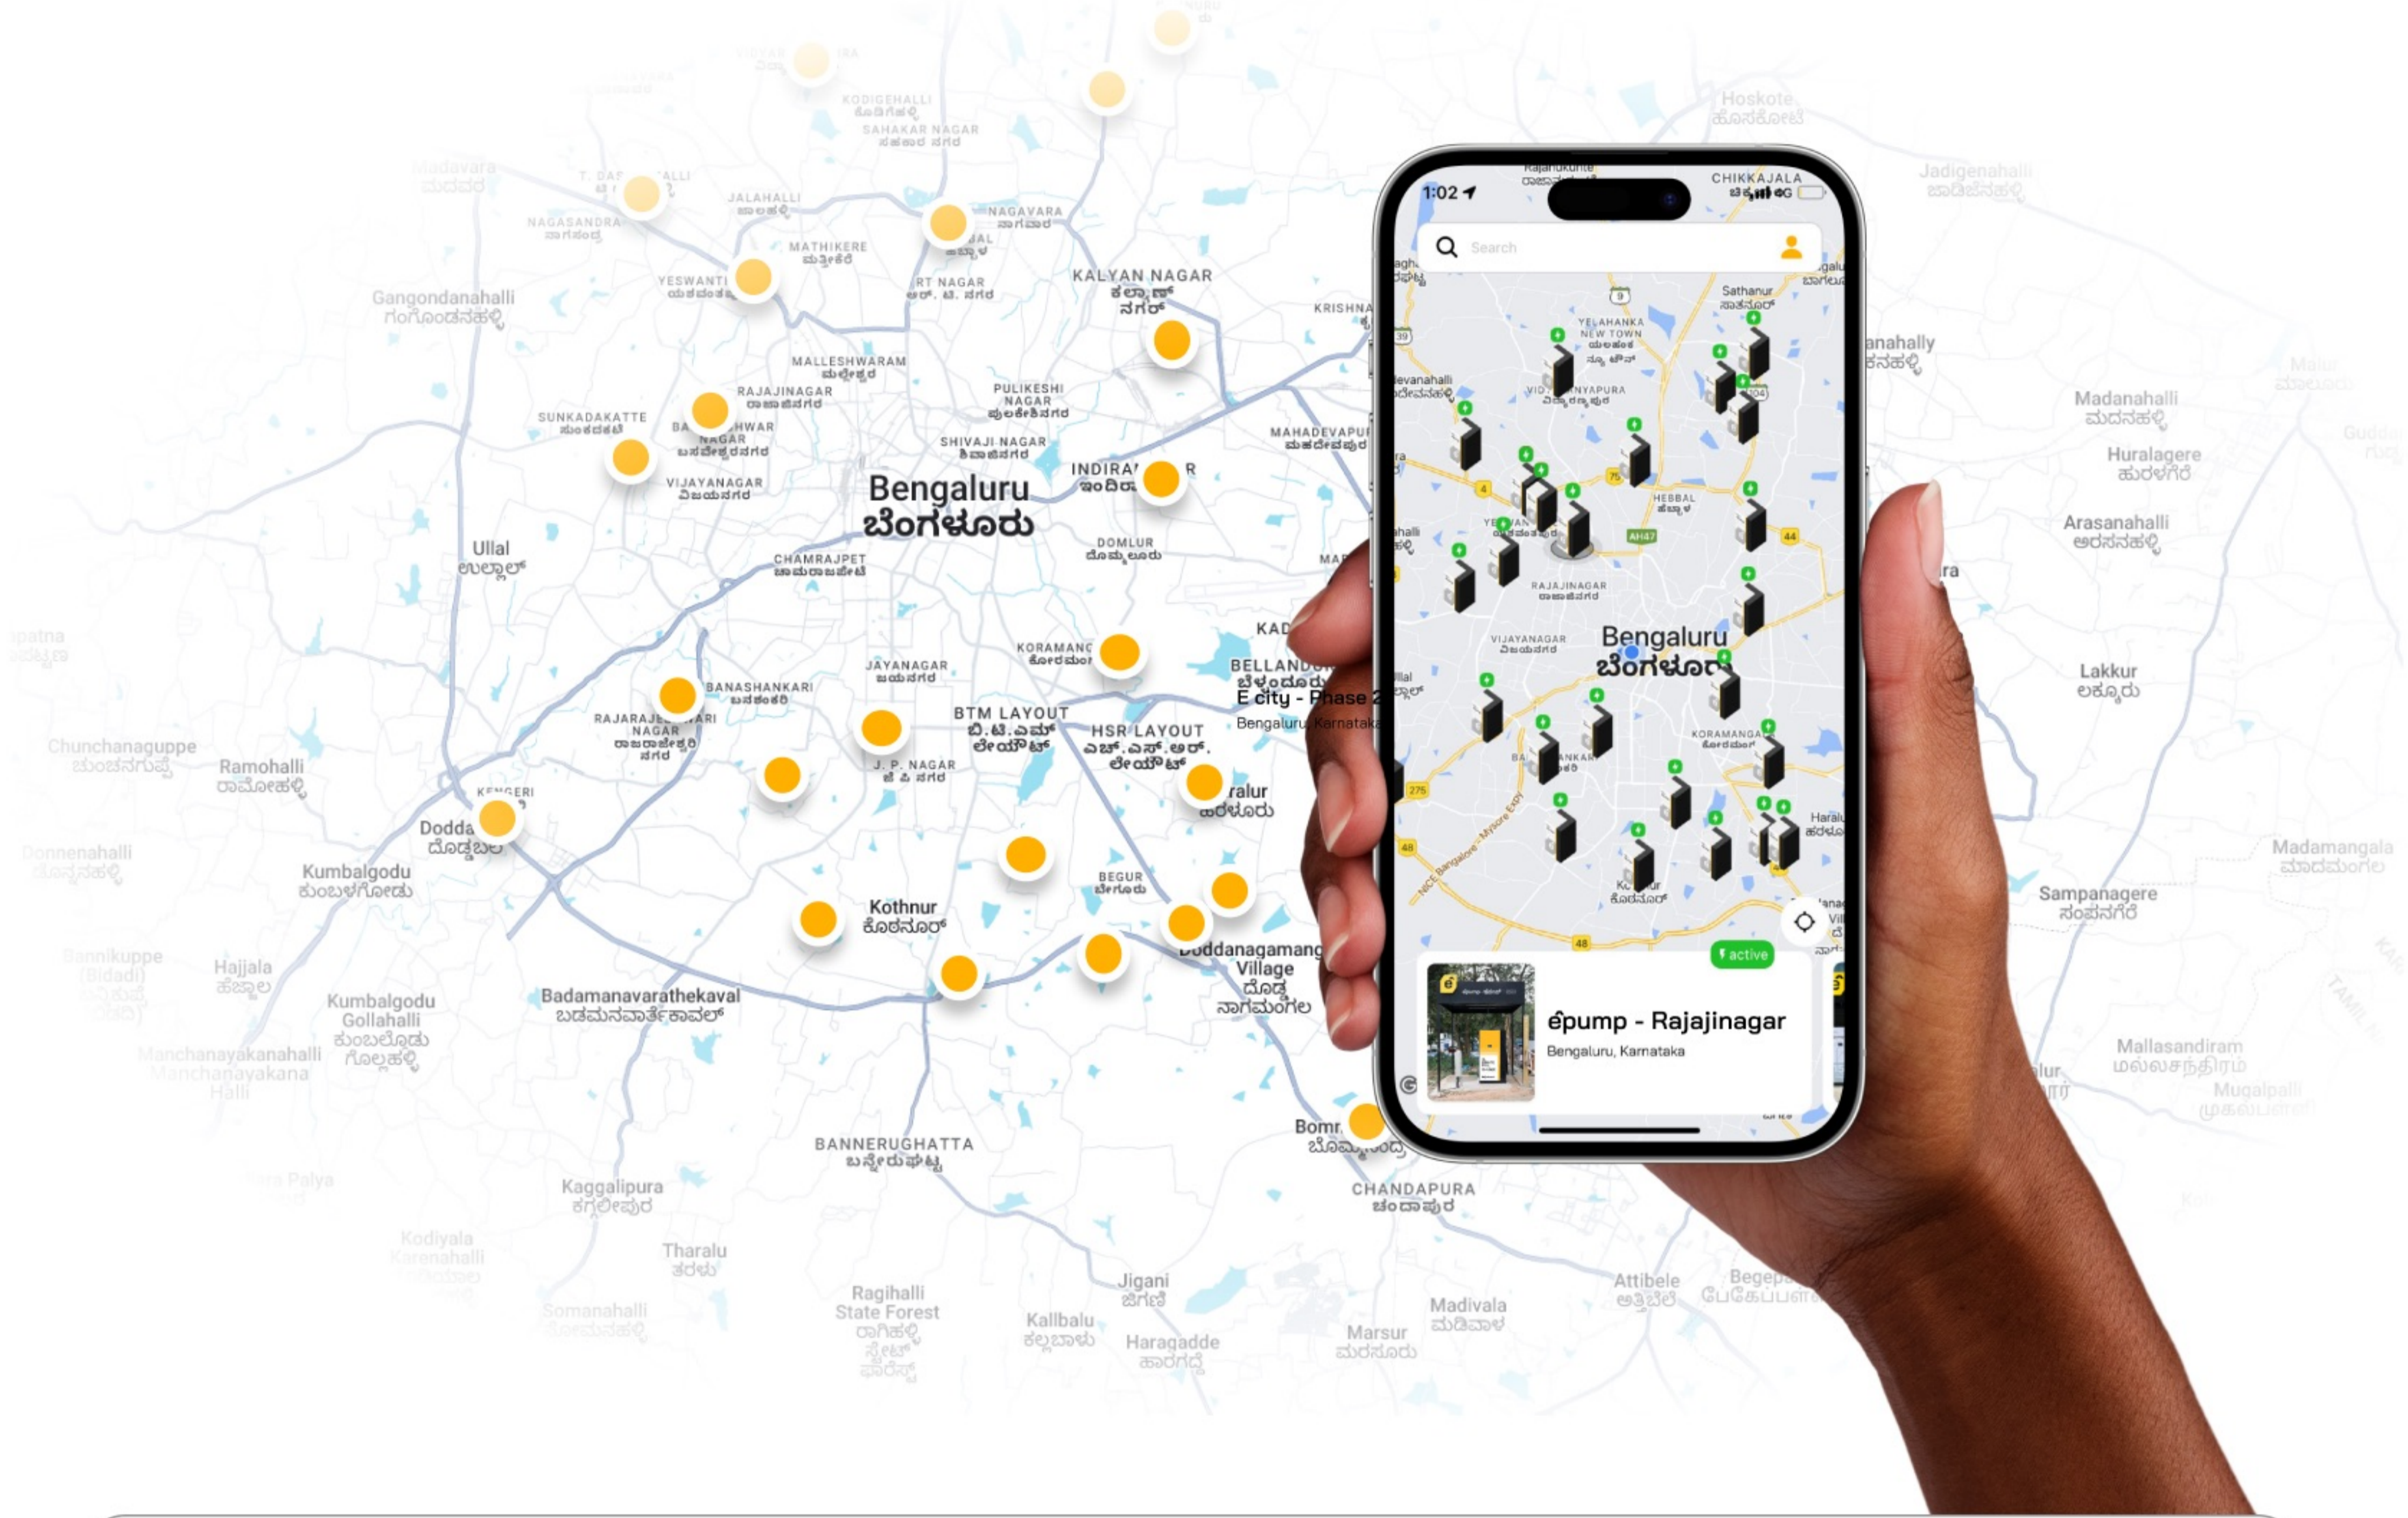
1:02

Search

Bengaluru
ಬೆಂಗಳೂರು

active

epump - Rajajinagar
Bengaluru, Karnataka

Bengaluru
ಬೆಂಗಳೂರು

KODIGEHALLI
SAHAKAR NAGAR
Hoskote
ಹೊಸಕೋಟೆ
Madavara
JALAHALLI
NAGAVARA
NAGASANDRA
MATHIKERE
YESWANTPUR
RT NAGAR
KALYAN NAGAR
ಕಲ್ಯಾಣ್ ನಗರ್
Gangondanahalli
ಗಂಗೊಂಡನಹಳ್ಳಿ
KRISHNA
MALLESHWARAM
ಮಲ್ಲೇಶ್ವರ
RAJAJINAGAR
ರಾಜಾಜಿನಗರ
PULIKESHI NAGAR
ಪುಲಿಕೇಶಿನಗರ
SUNKADAKATTE
ಸುಂಕದಕಟ್ಟೆ
SHIVAJI NAGAR
ಶಿವಾಜಿನಗರ
MAHADEVAPURA
ಮಹದೇವಪುರ
VIJAYANAGAR
ವಿಜಯನಗರ
Ullal
ಉಲ್ಲಾಲ್
DOMLUR
ದೊಮ್ಮಲೂರು
CHAMRAJPET
ಚಾಮರಾಜಪೇಟೆ
KORAMANGALA
JAYANAGAR
ಜಯನಗರ
BELLANDUR
ಬೆಳ್ಳಂದೂರು
E city - Phase 2
Bengaluru, Karnataka
BANASHANKARI
ಬನಶಂಕರಿ
RAJARAJESHWARI NAGAR
ರಾಜರಾಜೇಶ್ವರಿ ನಗರ
BTM LAYOUT
ಬಿ.ಟಿ.ಎಮ್ ಲೇಯೌಟ್
HSR LAYOUT
ಎಚ್.ಎಸ್.ಆರ್. ಲೇಯೌಟ್
Chunchanaguppe
ಚುಂಚನಗುಪ್ಪೆ
Ramohalli
ರಾಮೋಹಳ್ಳಿ
J. P. NAGAR
ಜೆ ಪಿ ನಗರ
Doddabele
ದೊಡ್ಡಬೆಲೆ
Kumbalgodu
ಕುಂಬಳಗೋಡು
BEGUR
ಬೇಗೂರು
Kothnur
ಕೊಠನೂರ್
Doddanagamangala Village
ದೊಡ್ಡ ನಾಗಮಂಗಲ
Hajjala
Badamanavarathekaval
ಬಡಮನವಾರ್ತೆಕಾವಲ್
Kumbalgodu Gollahalli
ಕುಂಬಳ್ಗೋಡು ಗೊಲ್ಲಹಳ್ಳಿ
Manchanayakanahalli
BANNERUGHATTA
ಬನ್ನೇರುಘಟ್ಟ
Bommasandra
CHANDAPURA
ಚಂದಾಪುರ
Kaggalipura
ಕಗ್ಗಲೀಪುರ
Tharalu
ತರಳು
Ragihalli State Forest
Jigani
ಜಿಗಣಿ
Attibele
ಅತ್ತಿಬೆಲೆ
Madivala
ಮಡಿವಾಳ
Kallbalu
ಕಲ್ಲಬಾಳು
Haragadde
ಹಾರಗದ್ದೆ
Marsur
ಮರಸೂರು
Somanahalli
Kodiyala Karenahalli
Jadigenahalli
Madanahalli
ಮದನಹಳ್ಳಿ
Huralagere
ಹುರಳಗೆರೆ
Arasanahalli
ಅರಸನಹಳ್ಳಿ
Lakkur
ಲಕ್ಕೂರು
Madamangala
Sampanagere
ಸಂಪನಗೆರೆ
Mallasandiram
Mugalpalli
Bannikuppe (Bidadi)
Donnenahalli